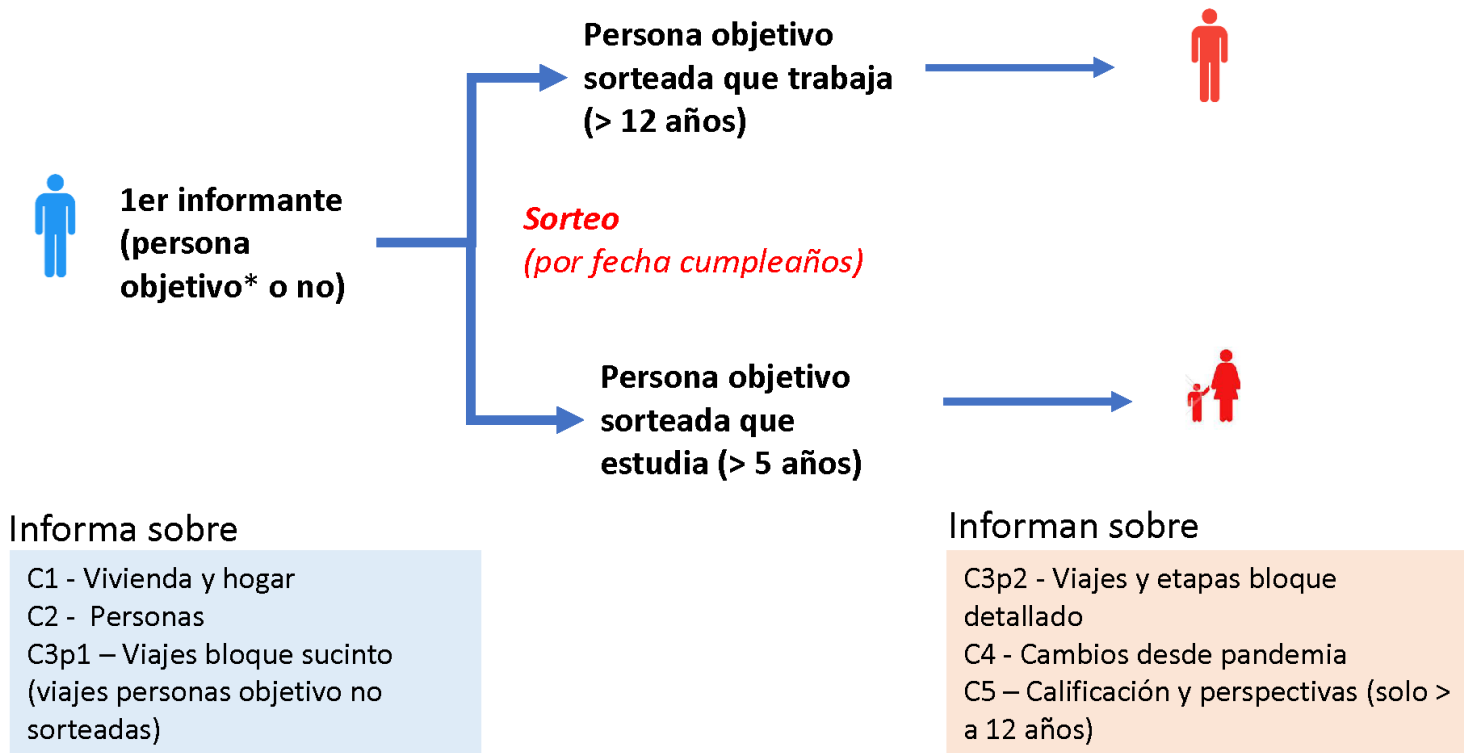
1er informante (persona objetivo* o no)

Persona objetivo sorteada que trabaja (> 12 años)

Sorteo
(por fecha cumpleaños)

Persona objetivo sorteada que estudia (> 5 años)

Informa sobre

C1 - Vivienda y hogar
C2 - Personas
C3p1 – Viajes bloque sucinto (viajes personas objetivo no sorteadas)

Informan sobre

C3p2 - Viajes y etapas bloque detallado
C4 - Cambios desde pandemia
C5 – Calificación y perspectivas (solo > a 12 años)